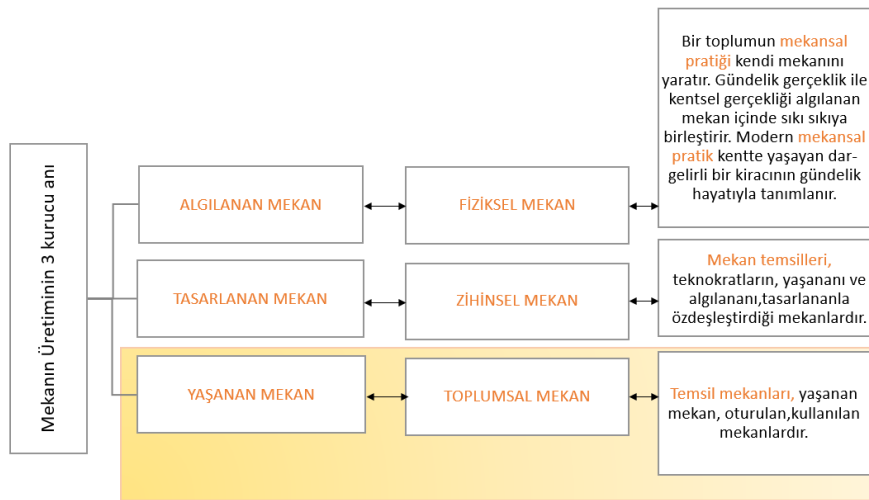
Mekanın Üretiminin 3 kurucu anı

ALGILANAN MEKAN

FİZİKSEL MEKAN

Bir toplumun mekansal pratiği kendi mekanını yaratır. Gündelik gerçeklik ile kentsel gerçekliği algılanan mekan içinde sıkı sıkıya birleştirir. Modern mekansal pratik kentte yaşayan dargelirli bir kiracının gündelik hayatıyla tanımlanır.

TASARLANAN MEKAN

ZİHİNSEL MEKAN

Mekan temsilleri, teknokratların, yaşananı ve algılananı,tasarlananla özdeşleştirdiği mekanlardır.

YAŞANAN MEKAN

TOPLUMSAL MEKAN

Temsil mekanları, yaşanan mekan, oturulan,kullanılan mekanlardır.